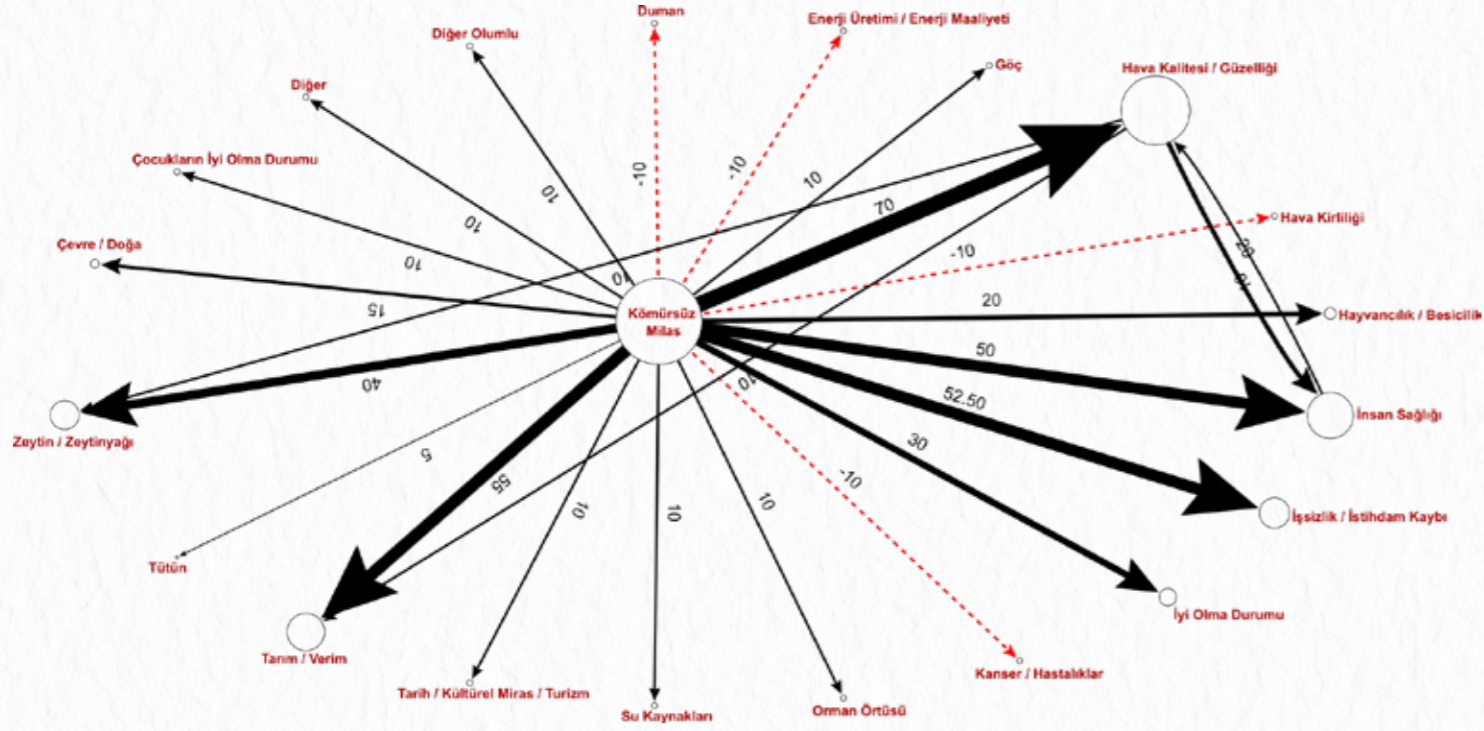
Duman
Enerji Üretimi / Enerji Maaliyeti
Diğer Olumlu
Göç
Hava Kalitesi / Güzelliği
Diğer
Çocukların İyi Olma Durumu
Hava Kirliliği
Çevre / Doğa
Kömürsüz Milas
Hayvancılık / Besicilik
İnsan Sağlığı
Zeytin / Zeytinyağı
İşsizlik / İstihdam Kaybı
Tütün
İyi Olma Durumu
Tarım / Verim
Kanser / Hastalıklar
Tarih / Kültürel Miras / Turizm
Su Kaynakları
Orman Örtüsü
-10
-10
10
10
70
10
-10
10
0
20
15
20
40
50
40
52.50
40
5
30
55
-10
10
10
10